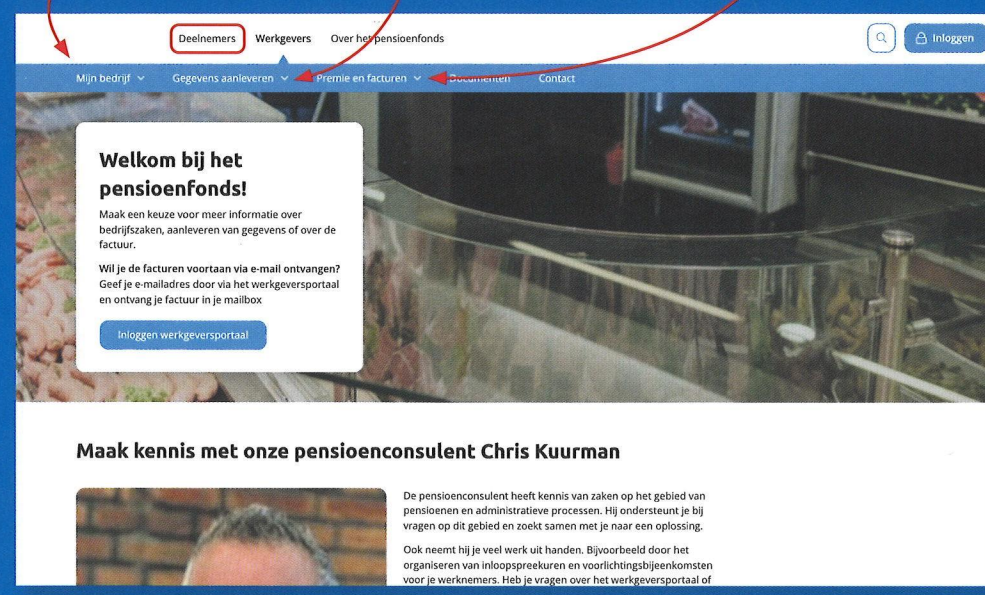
Deelnemers Werkgevers Over het pensioenfonds

Inloggen

Mijn bedrijf Gegevens aanleveren Premie en facturen Documenten Contact

Welkom bij het pensioenfonds!

Maak een keuze voor meer informatie over bedrijfszaken, aanleveren van gegevens of over de factuur.

Wil je de facturen voortaan via e-mail ontvangen? Geef je e-mailadres door via het werkgeversportaal en ontvang je factuur in je mailbox

Inloggen werkgeversportaal

Maak kennis met onze pensioenconsulent Chris Kuurman

De pensioenconsulent heeft kennis van zaken op het gebied van pensioenen en administratieve processen. Hij ondersteunt je bij vragen op dit gebied en zoekt samen met je naar een oplossing.

Ook neemt hij je veel werk uit handen. Bijvoorbeeld door het organiseren van inloopspreekuren en voorlichtingsbijeenkomsten voor je werknemers. Heb je vragen over het werkgeversportaal of